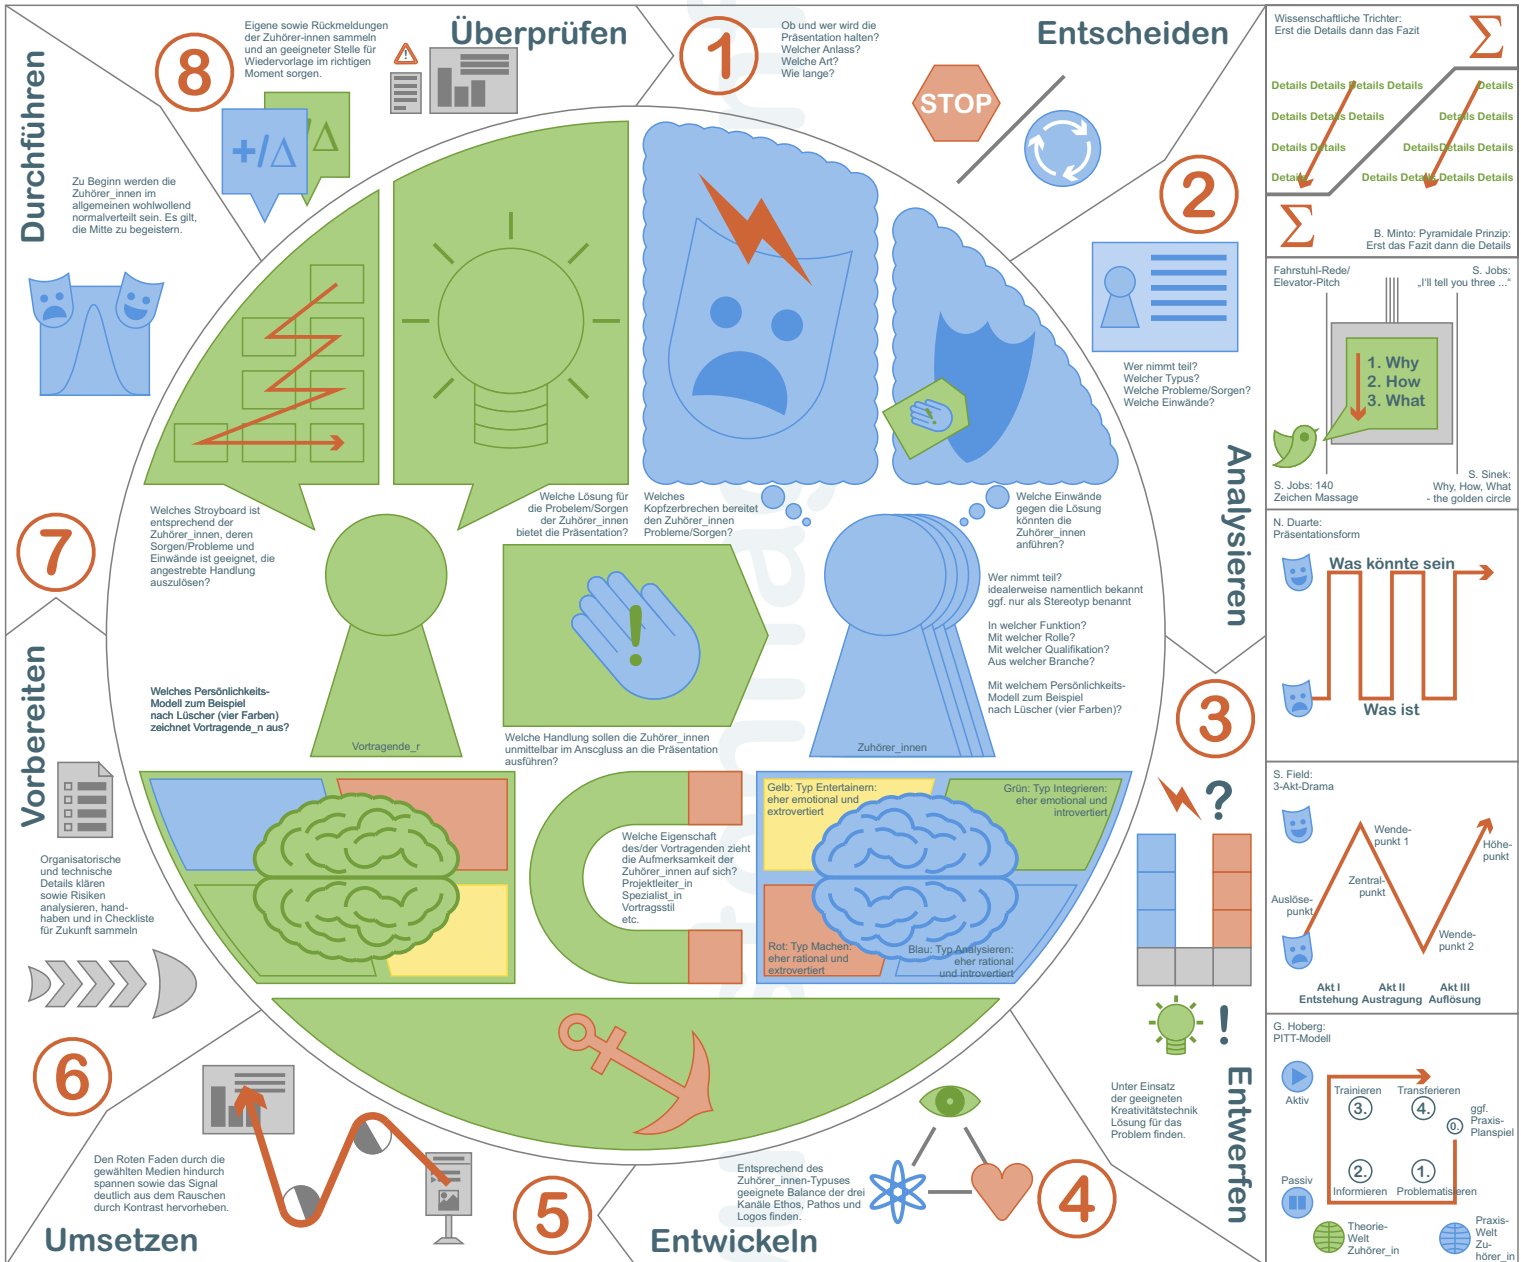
Eigene sowie Rückmeldungen der Zuhörer-innen sammeln und an geeigneter Stelle für Wiedervorlage im richtigen Moment sorgen.

Überprüfen

8

1

Ob und wer wird die Präsentation halten? Welcher Anlass? Welche Art? Wie lange?

Entscheiden

STOP

Durchführen

Zu Beginn werden die Zuhörer_innen im allgemeinen wohlwollend normalverteilt sein. Es gilt, die Mitte zu begeistern.

+/Δ

Δ

2

Wer nimmt teil? Welcher Typus? Welche Probleme/Sorgen? Welche Einwände?

Analysieren

Welches Stroyboard ist entsprechend der Zuhörer_innen, deren Sorgen/Probleme und Einwände geeignet, die angestrebte Handlung auszulösen?

Welche Lösung für die Probelem/Sorgen der Zuhörer_innen bietet die Präsentation?

Welches Kopfzerbrechen bereitet den Zuhörer_innen Probleme/Sorgen?

Welche Einwände gegen die Lösung könnten die Zuhörer_innen anführen?

7

Wer nimmt teil? idealerweise namentlich bekannt ggf. nur als Stereotyp benannt

In welcher Funktion? Mit welcher Rolle? Mit welcher Qualifikation? Aus welcher Branche?

Mit welchem Persönlichkeits-Modell zum Beispiel nach Lüscher (vier Farben)?

Welches Persönlichkeits-Modell zum Beispiel nach Lüscher (vier Farben) zeichnet Vortragende_n aus?

Vortragende_r

Zuhörer_innen

Welche Handlung sollen die Zuhörer_innen unmittelbar im Anscgluss an die Präsentation ausführen?

3

Vorbereiten

Gelb: Typ Entertainern: eher emotional und extrovertiert

Grün: Typ Integrieren: eher emotional und introvertiert

Welche Eigenschaft des/der Vortragenden zieht die Aufmerksamkeit der Zuhörer_innen auf sich? Projektleiter_in Spezialist_in Vortragsstil etc.

Rot: Typ Machen: eher rational und extrovertiert

Blau: Typ Analysieren: eher rational und introvertiert

?

Organisatorische und technische Details klären sowie Risiken analysieren, handhaben und in Checkliste für Zukunft sammeln

!

6

Unter Einsatz der geeigneten Kreativitätstechnik Lösung für das Problem finden.

Den Roten Faden durch die gewählten Medien hindurch spannen sowie das Signal deutlich aus dem Rauschen hervorheben.

Entsprechend des Zuhörer_innen-Typuses geeignete Balance der drei Kanäle Ethos, Pathos und Logos finden.

Entwerfen

5

4

Umsetzen

Entwickeln

Wissenschaftliche Trichter: Erst die Details dann das Fazit

$\Sigma$

Details Details Details Details Details
Details Details Details Details
Details Details Details Details
Details Details Details Details

$\Sigma$

B. Minto: Pyramidale Prinzip: Erst das Fazit dann die Details

Fahrstuhl-Rede/ Elevator-Pitch

S. Jobs: „I'll tell you three ..."

1. Why
2. How
3. What

S. Jobs: 140 Zeichen Massage

S. Sinek: Why, How, What - the golden circle

N. Duarte: Präsentationsform

Was könnte sein

Was ist

S. Field: 3-Akt-Drama

Wendepunkt 1

Höhepunkt

Zentralpunkt

Auslösepunkt

Wendepunkt 2

Akt I Entstehung
Akt II Austragung
Akt III Auflösung

G. Hoberg: PITT-Modell

Aktiv

Trainieren 3.

Transferieren 4.

0. ggf. Praxis-Planspiel

Passiv

2. Informieren

1. Problematisieren

Theorie-Welt Zuhörer_in

Praxis-Welt Zuhörer_in